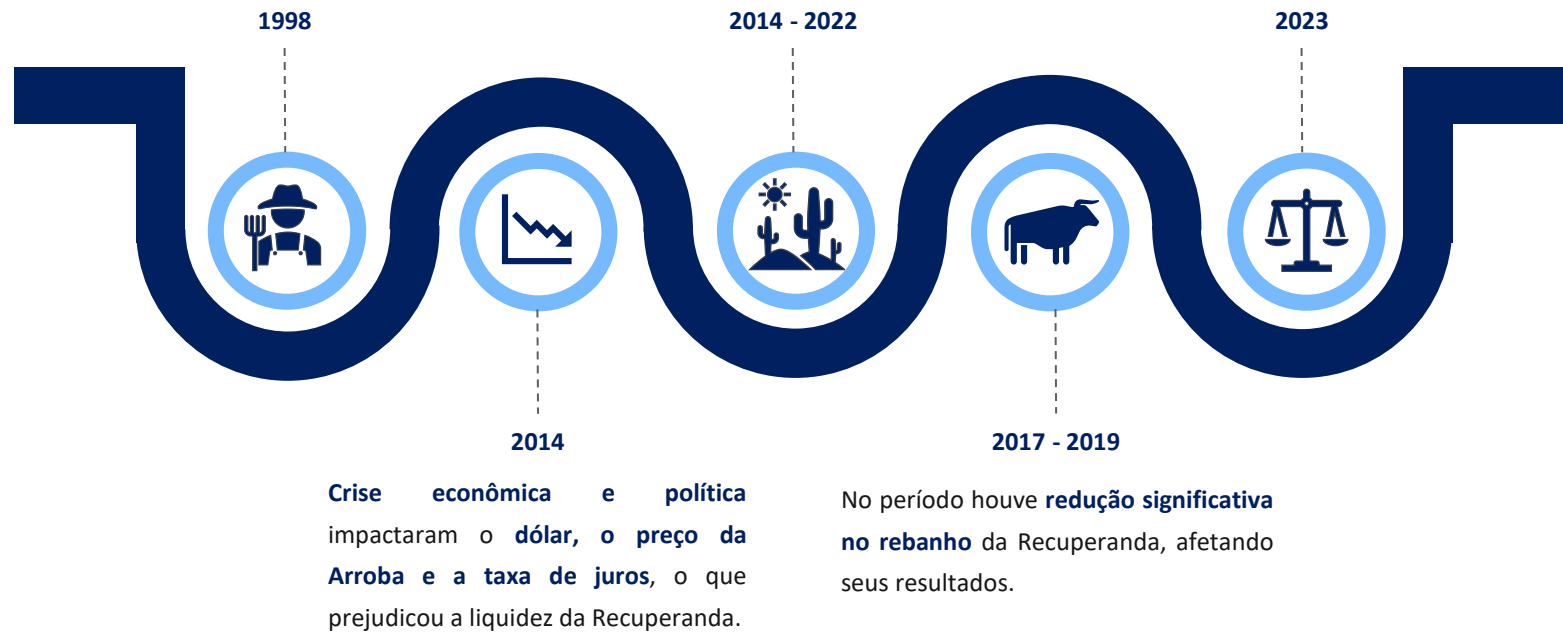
1998

2014 - 2022

2023

2014

Crise econômica e política impactaram o dólar, o preço da Arroba e a taxa de juros, o que prejudicou a liquidez da Recuperanda.

2017 - 2019

No período houve redução significativa no rebanho da Recuperanda, afetando seus resultados.